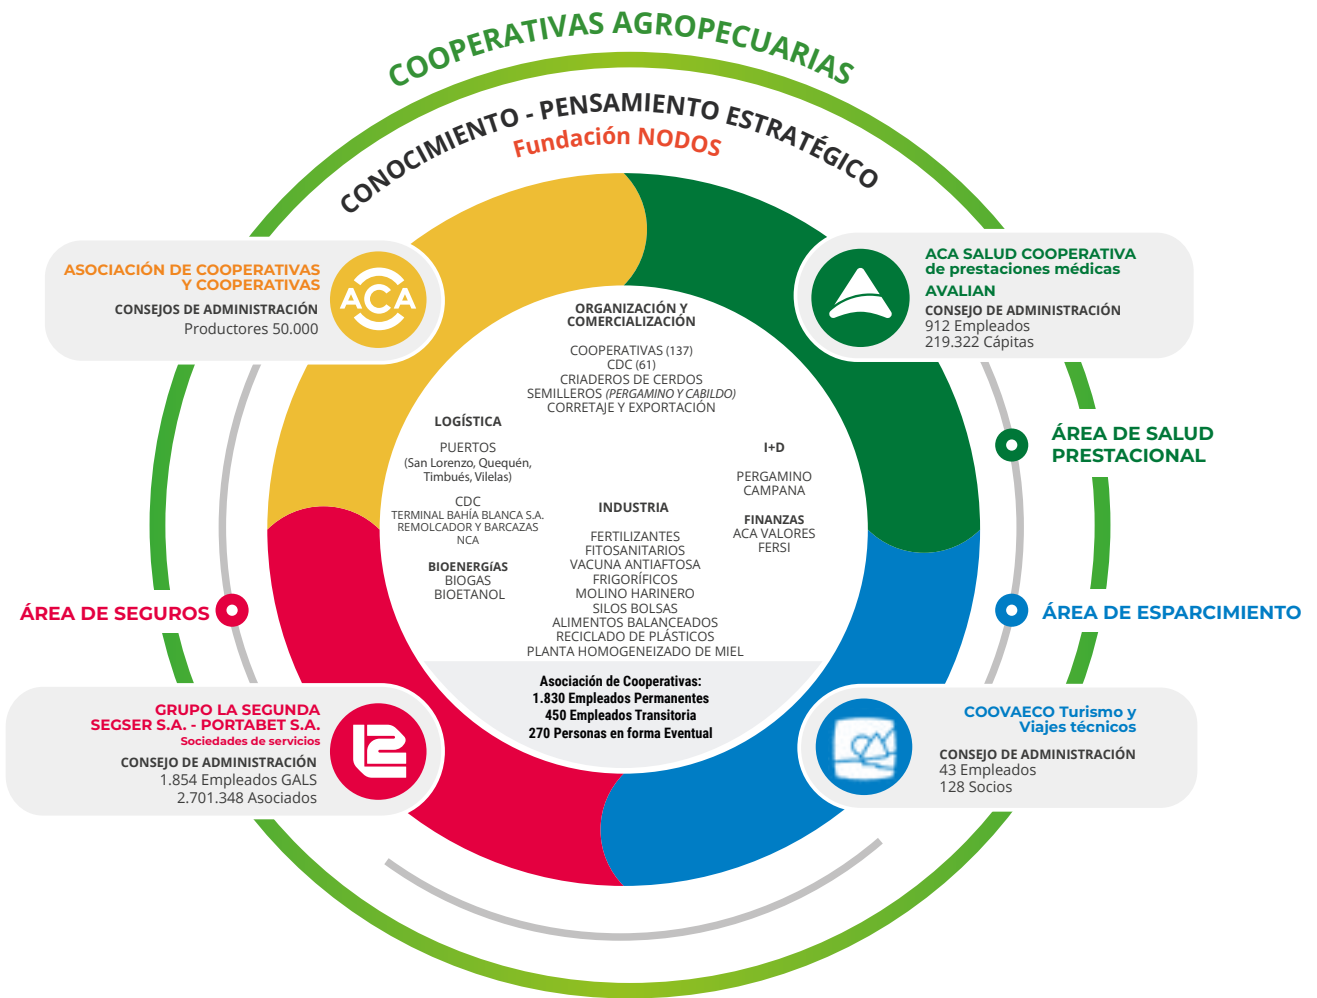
COOPERATIVAS AGROPECUARIAS

CONOCIMIENTO - PENSAMIENTO ESTRATÉGICO

Fundación NODOS

ASOCIACIÓN DE COOPERATIVAS Y COOPERATIVAS

ACA

CONSEJOS DE ADMINISTRACIÓN
Productores 50.000

ACA SALUD COOPERATIVA de prestaciones médicas
AVALIAN
CONSEJO DE ADMINISTRACIÓN
912 Empleados
219.322 Cápitas

ÁREA DE SALUD PRESTACIONAL

ORGANIZACIÓN Y COMERCIALIZACIÓN

COOPERATIVAS (137)
CDC (61)
CRIADEROS DE CERDOS
SEMILLEROS (PERGAMINO Y CABILDO)
CORRETAJE Y EXPORTACIÓN

LOGÍSTICA

PUERTOS
(San Lorenzo, Quequén, Timbués, Vilelas)

CDC
TERMINAL BAHÍA BLANCA S.A.
REMOLCADOR Y BARCAZAS
NCA

BIOENERGÍAS
BIOGAS
BIOETANOL

INDUSTRIA

FERTILIZANTES
FITOSANITARIOS
VACUNA ANTIAFTOSA
FRIGORÍFICOS
MOLINO HARINERO
SILOS BOLSAS
ALIMENTOS BALANCEADOS
RECICLADO DE PLÁSTICOS
PLANTA HOMOGENEIZADO DE MIEL

I+D

PERGAMINO
CAMPANA

FINANZAS
ACA VALORES
FERSI

ÁREA DE SEGUROS

ÁREA DE ESPARCIMIENTO

Asociación de Cooperativas:
1.830 Empleados Permanentes
450 Empleados Transitoria
270 Personas en forma Eventual

GRUPO LA SEGUNDA
SEGSER S.A. - PORTABET S.A.
Sociedades de servicios
CONSEJO DE ADMINISTRACIÓN
1.854 Empleados GALS
2.701.348 Asociados

COOVAECO Turismo y Viajes técnicos
CONSEJO DE ADMINISTRACIÓN
43 Empleados
128 Socios